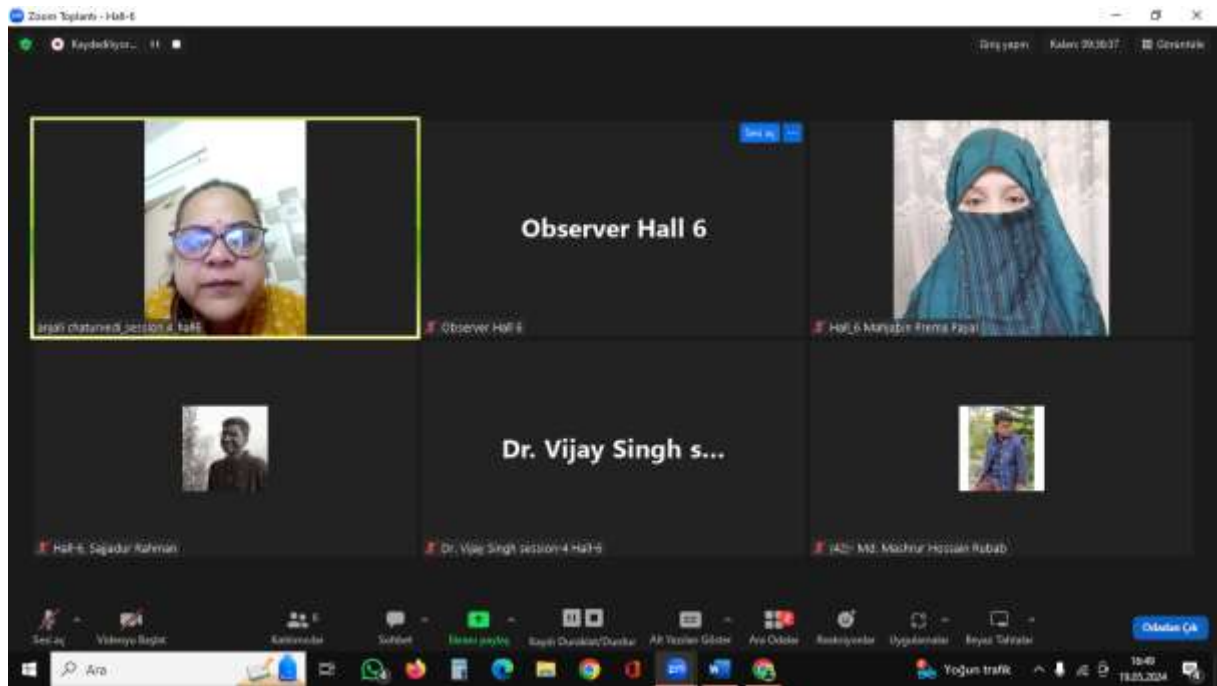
Zoom Toplantı - Hall-6

Kaydediliyor... 

Giriş yapın  Kalan: 09:38:37  Görünüm

anjali chaturvedi session 4 hall6

Sesi aç

Observer Hall 6

Observer Hall 6

Hall_6 Mahjabin Prema Payal

Hall-6, Sajadur Rahman

Dr. Vijay Singh s...

Dr. Vijay Singh session-4 Hall-6

(42)- Md. Mashrur Hossain Rubab

Sesi aç  Videoyu Başlat  Katılımcılar  Sohbet  Ekranı paylaş  Kaydı Duraklat/Durdur  Alt Yazıları Göster  Ara Odalar  Reaksiyonlar  Uygulamalar  Beyaz Tahtalar  Odadan Çık

Ara

Yoğun trafik  16:49  19.05.2024